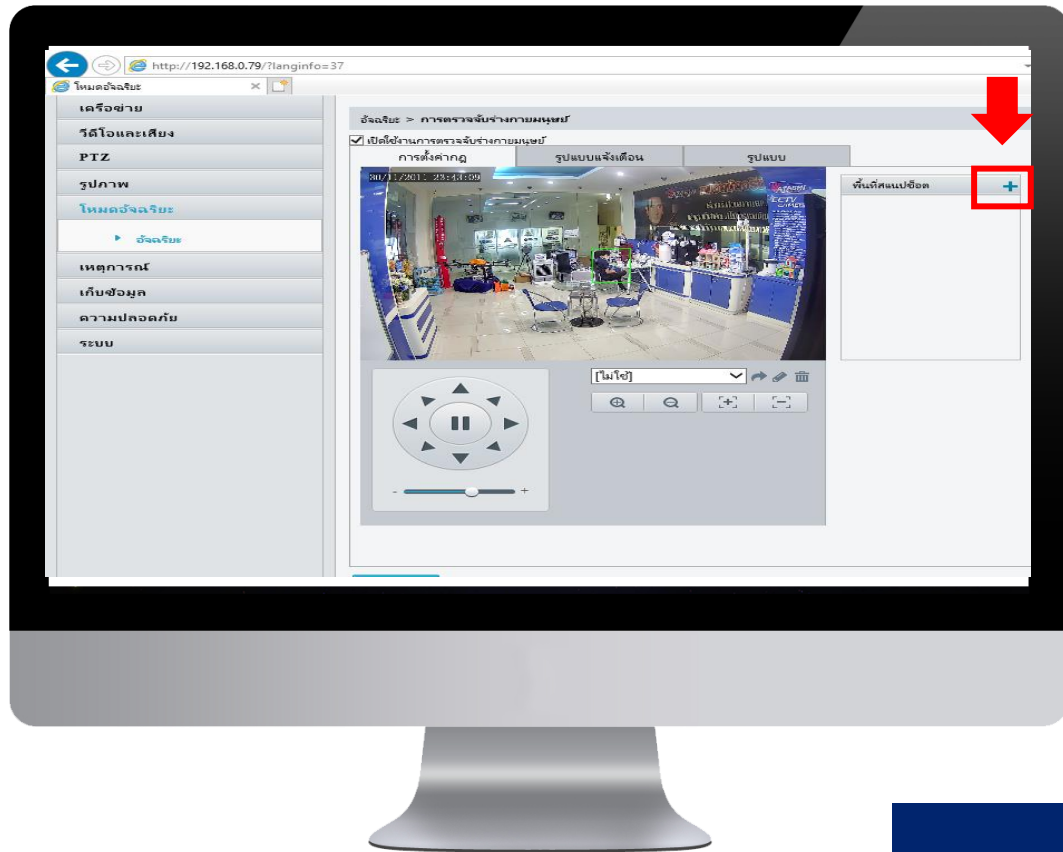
http://192.168.0.79/?langinfo=37

โหมดอัจฉริยะ

เครือข่าย
วิดีโอและเสียง
PTZ
รูปภาพ
โหมดอัจฉริยะ
อัจฉริยะ
เหตุการณ์
เก็บข้อมูล
ความปลอดภัย
ระบบ

อัจฉริยะ > การตรวจจับร่างกายมนุษย์

เปิดใช้งานการตรวจจับร่างกายมนุษย์

การตั้งค่ากฎ
รูปแบบแจ้งเตือน
รูปแบบ

30/11/2017 23:43:09

พื้นที่สแนปช็อต +

[ไม่ใช่]